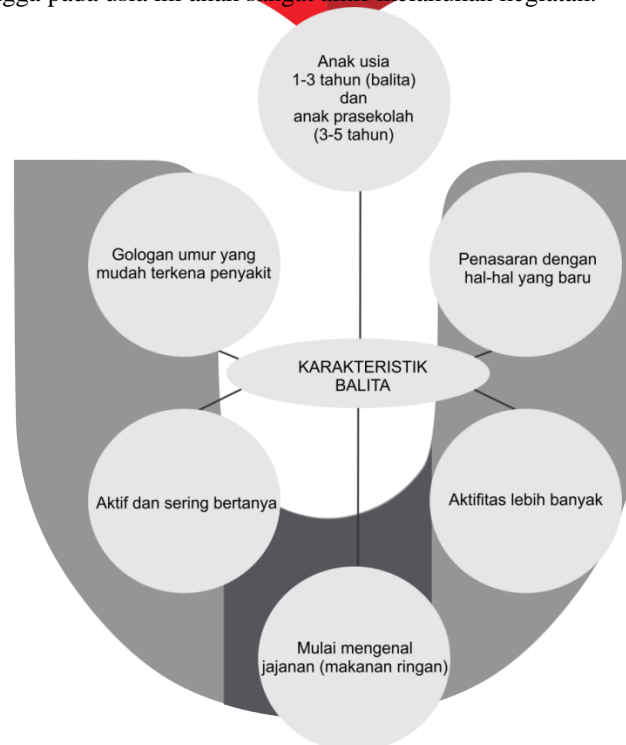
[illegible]

Anak usia 1-3 tahun (balita) dan anak prasekolah (3-5 tahun)

Gologan umur yang mudah terkena penyakit

Penasaran dengan hal-hal yang baru

KARAKTERISTIK BALITA

Aktif dan sering bertanya

Aktifitas lebih banyak

Mulai mengenal jajanan (makanan ringan)